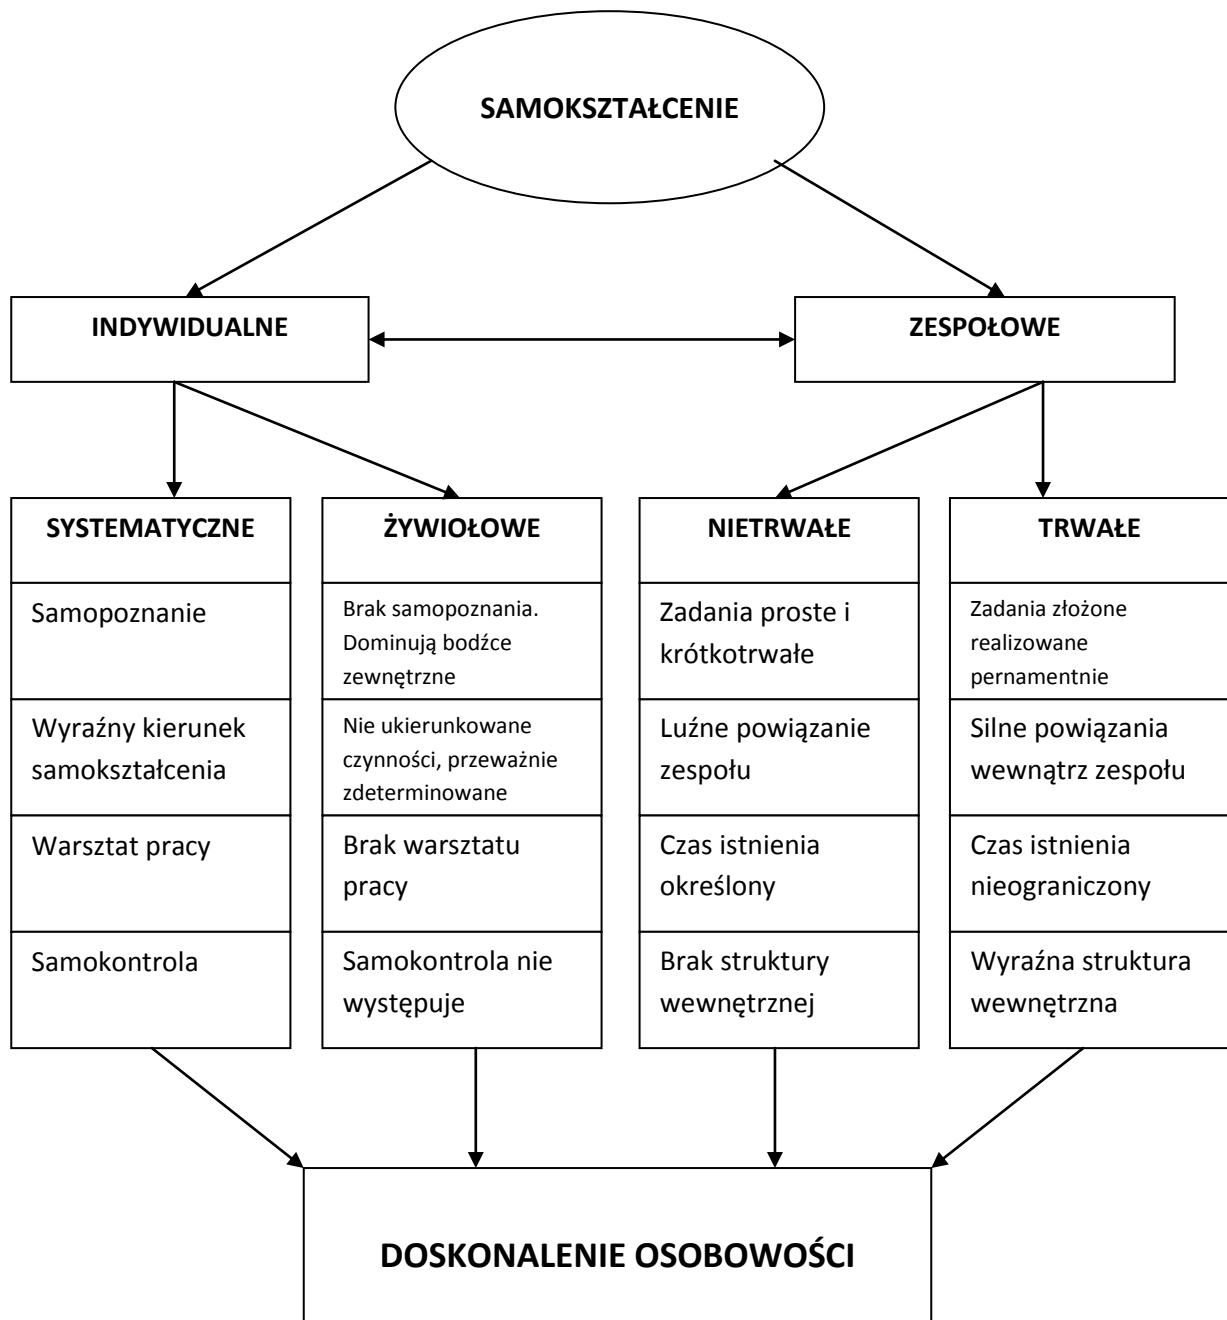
SAMOKSZTAŁCENIE

INDYWIDUALNE

ZESPOŁOWE

SYSTEMATYCZNE

Samopoznanie

Wyraźny kierunek samokształcenia

Warsztat pracy

Samokontrola

ŻYWIOŁOWE

Brak samopoznania. Dominują bodźce zewnętrzne

Nie ukierunkowane czynności, przeważnie zdeterminowane

Brak warsztatu pracy

Samokontrola nie występuje

NIETRWAŁE

Zadania proste i krótkotrwałe

Luźne powiązanie zespołu

Czas istnienia określony

Brak struktury wewnętrznej

TRWAŁE

Zadania złożone realizowane pernamentnie

Silne powiązania wewnątrz zespołu

Czas istnienia nieograniczony

Wyraźna struktura wewnętrzna

DOSKONALENIE OSOBOWOŚCI